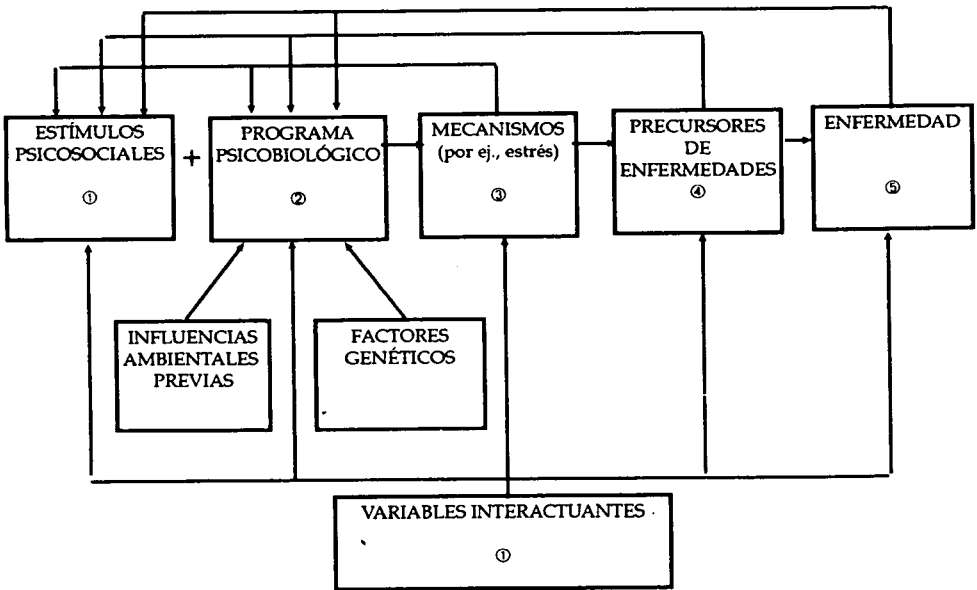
ESTÍMULOS PSICOSOCIALES
①

+

PROGRAMA PSICOBIOLÓGICO
②

MECANISMOS (por ej., estrés)
③

PRECURSORES DE ENFERMEDADES
④

ENFERMEDAD
⑤

INFLUENCIAS AMBIENTALES PREVIAS

FACTORES GENÉTICOS

VARIABLES INTERACTUANTES
①